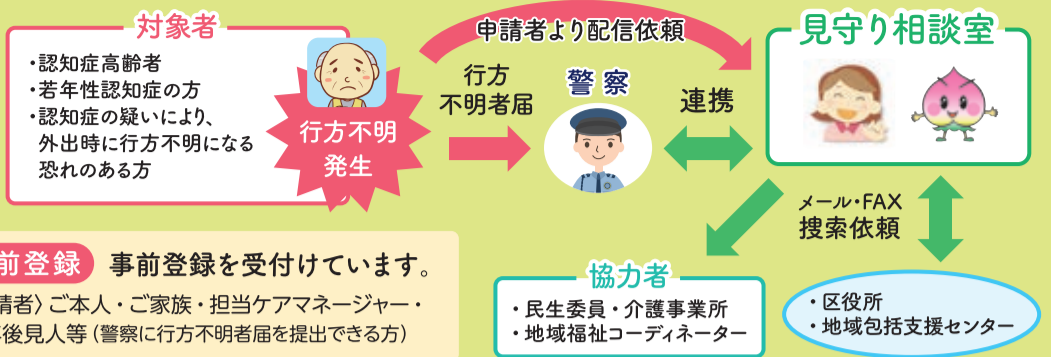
対象者

・認知症高齢者
・若年性認知症の方
・認知症の疑いにより、外出時に行方不明になる恐れのある方

行方不明発生

申請者より配信依頼

行方不明者届

警察

連携

見守り相談室

メール・FAX
捜索依頼

前登録 事前登録を受付けています。

請者〉ご本人・ご家族・担当ケアマネージャー・後見人等（警察に行方不明者届を提出できる方）

協力者

・民生委員・介護事業所
・地域福祉コーディネーター

・区役所
・地域包括支援センター